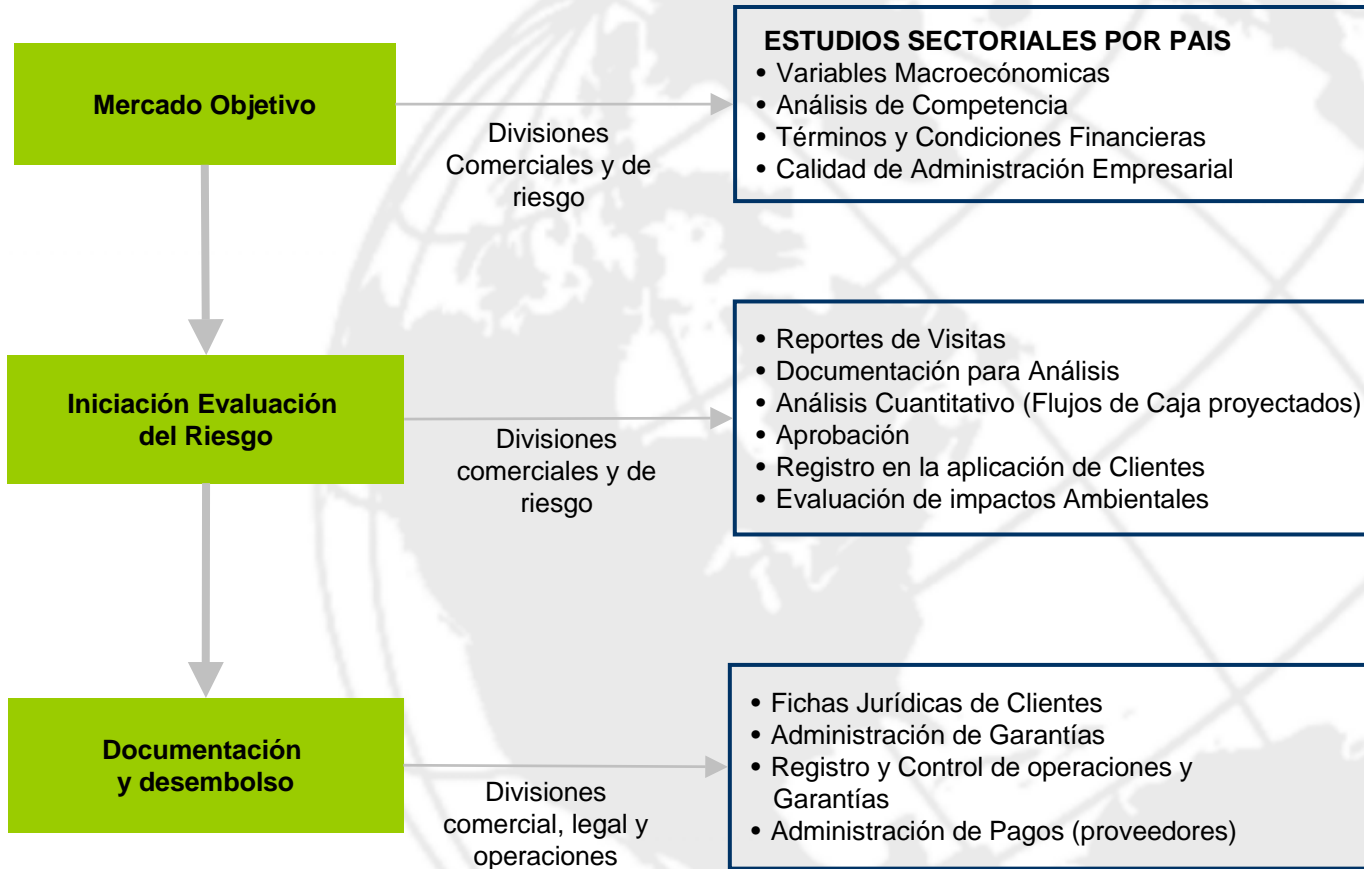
Mercado Objetivo

Divisiones Comerciales y de riesgo

ESTUDIOS SECTORIALES POR PAIS
• Variables Macroeconómicas
• Análisis de Competencia
• Términos y Condiciones Financieras
• Calidad de Administración Empresarial

Iniciación Evaluación del Riesgo

Divisiones comerciales y de riesgo

• Reportes de Visitas
• Documentación para Análisis
• Análisis Cuantitativo (Flujos de Caja proyectados)
• Aprobación
• Registro en la aplicación de Clientes
• Evaluación de impactos Ambientales

Documentación y desembolso

Divisiones comercial, legal y operaciones

• Fichas Jurídicas de Clientes
• Administración de Garantías
• Registro y Control de operaciones y Garantías
• Administración de Pagos (proveedores)